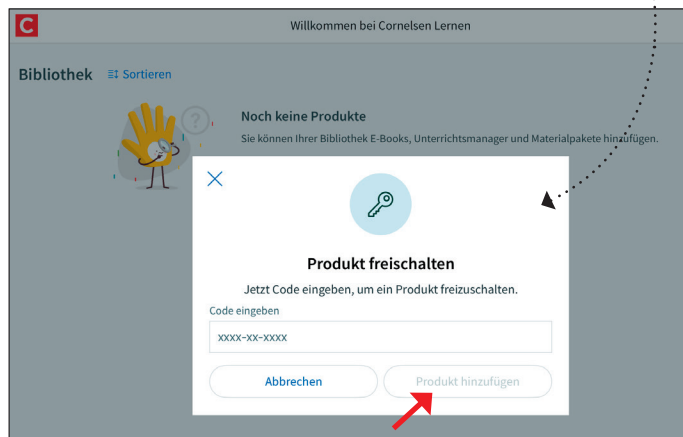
C

Willkommen bei Cornelsen Lernen

Bibliothek

Sortieren

Noch keine Produkte

Sie können Ihrer Bibliothek E-Books, Unterrichtsmanager und Materialpakete hinzufügen.

Produkt freischalten

Jetzt Code eingeben, um ein Produkt freizuschalten.

Code eingeben

xxxx-xx-xxxx

Abbrechen

Produkt hinzufügen